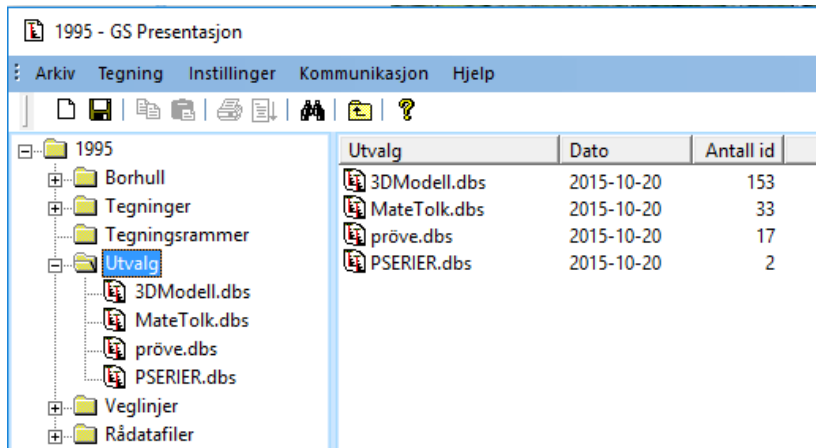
1995 - GS Presentasjon

Arkiv Tegning Instillinger Kommunikasjon Hjelp

1995
Borhull
Tegninger
Tegningsrammer
Utvalg
3DModell.dbs
MateTolk.dbs
pröve.dbs
PSERIER.dbs
Veglinjer
Rådatafiler

| Utvalg | Dato | Antall id |
|---|---|---|
| 3DModell.dbs | 2015-10-20 | 153 |
| MateTolk.dbs | 2015-10-20 | 33 |
| pröve.dbs | 2015-10-20 | 17 |
| PSERIER.dbs | 2015-10-20 | 2 |